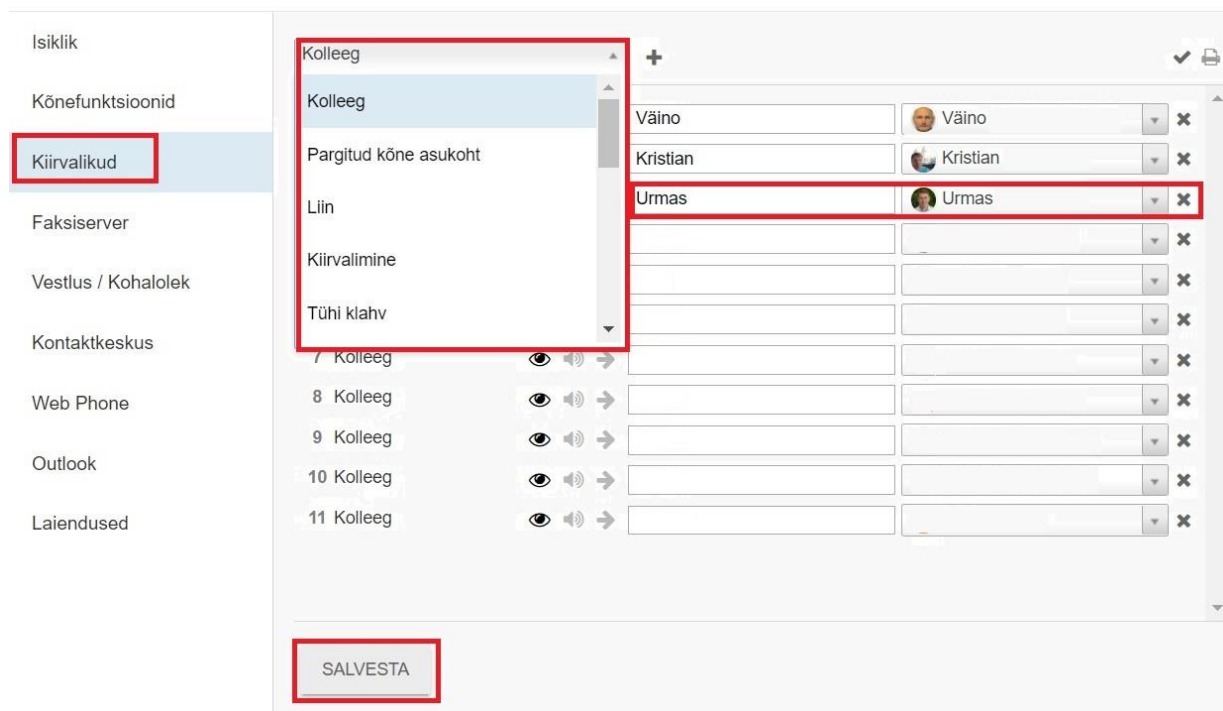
Isiklik

Kõnefunktsioonid

Kiirvalikud

Faksiserver

Vestlus / Kohalolek

Kontaktkeskus

Web Phone

Outlook

Laiendused

Kolleeg

Kolleeg

Pargitud kõne asukoht

Liin

Kiirvalimine

Tühi klahv

| | | |
|---|---|---|
| | Väino | Väino |
| | Kristian | Kristian |
| | Urmas | Urmas |
| 7 Kolleeg | | |
| 8 Kolleeg | | |
| 9 Kolleeg | | |
| 10 Kolleeg | | |
| 11 Kolleeg | | |

SALVESTA